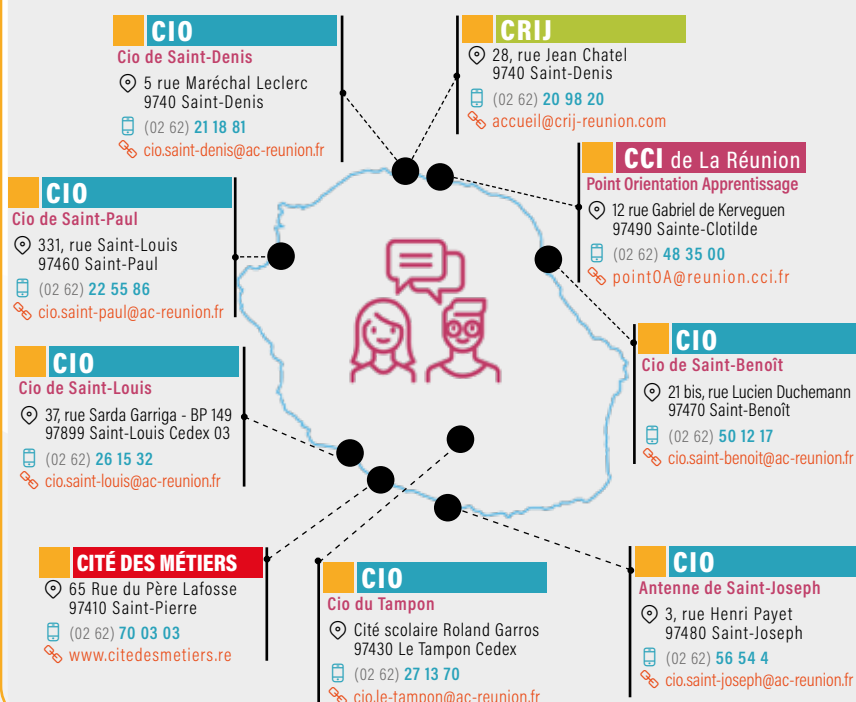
CIO
Cio de Saint-Denis
5 rue Maréchal Leclerc
9740 Saint-Denis
(02 62) 21 18 81
cio.saint-denis@ac-reunion.fr

CRIJ
28, rue Jean Chatel
9740 Saint-Denis
(02 62) 20 98 20
accueil@crij-reunion.com

CCI de La Réunion
Point Orientation Apprentissage
12 rue Gabriel de Kerveguen
97490 Sainte-Clotilde
(02 62) 48 35 00
pointOA@reunion.cci.fr

CIO
Cio de Saint-Paul
331, rue Saint-Louis
97460 Saint-Paul
(02 62) 22 55 86
cio.saint-paul@ac-reunion.fr

CIO
Cio de Saint-Louis
37, rue Sarda Garriga - BP 149
97899 Saint-Louis Cedex 03
(02 62) 26 15 32
cio.saint-louis@ac-reunion.fr

CIO
Cio de Saint-Benoît
21 bis, rue Lucien Duchemann
97470 Saint-Benoît
(02 62) 50 12 17
cio.saint-benoit@ac-reunion.fr

CITÉ DES MÉTIERS
65 Rue du Père Lafosse
97410 Saint-Pierre
(02 62) 70 03 03
www.citedesmetiers.re

CIO
Cio du Tampon
Cité scolaire Roland Garros
97430 Le Tampon Cedex
(02 62) 27 13 70
cio.le-tampon@ac-reunion.fr

CIO
Antenne de Saint-Joseph
3, rue Henri Payet
97480 Saint-Joseph
(02 62) 56 54 4
cio.saint-joseph@ac-reunion.fr